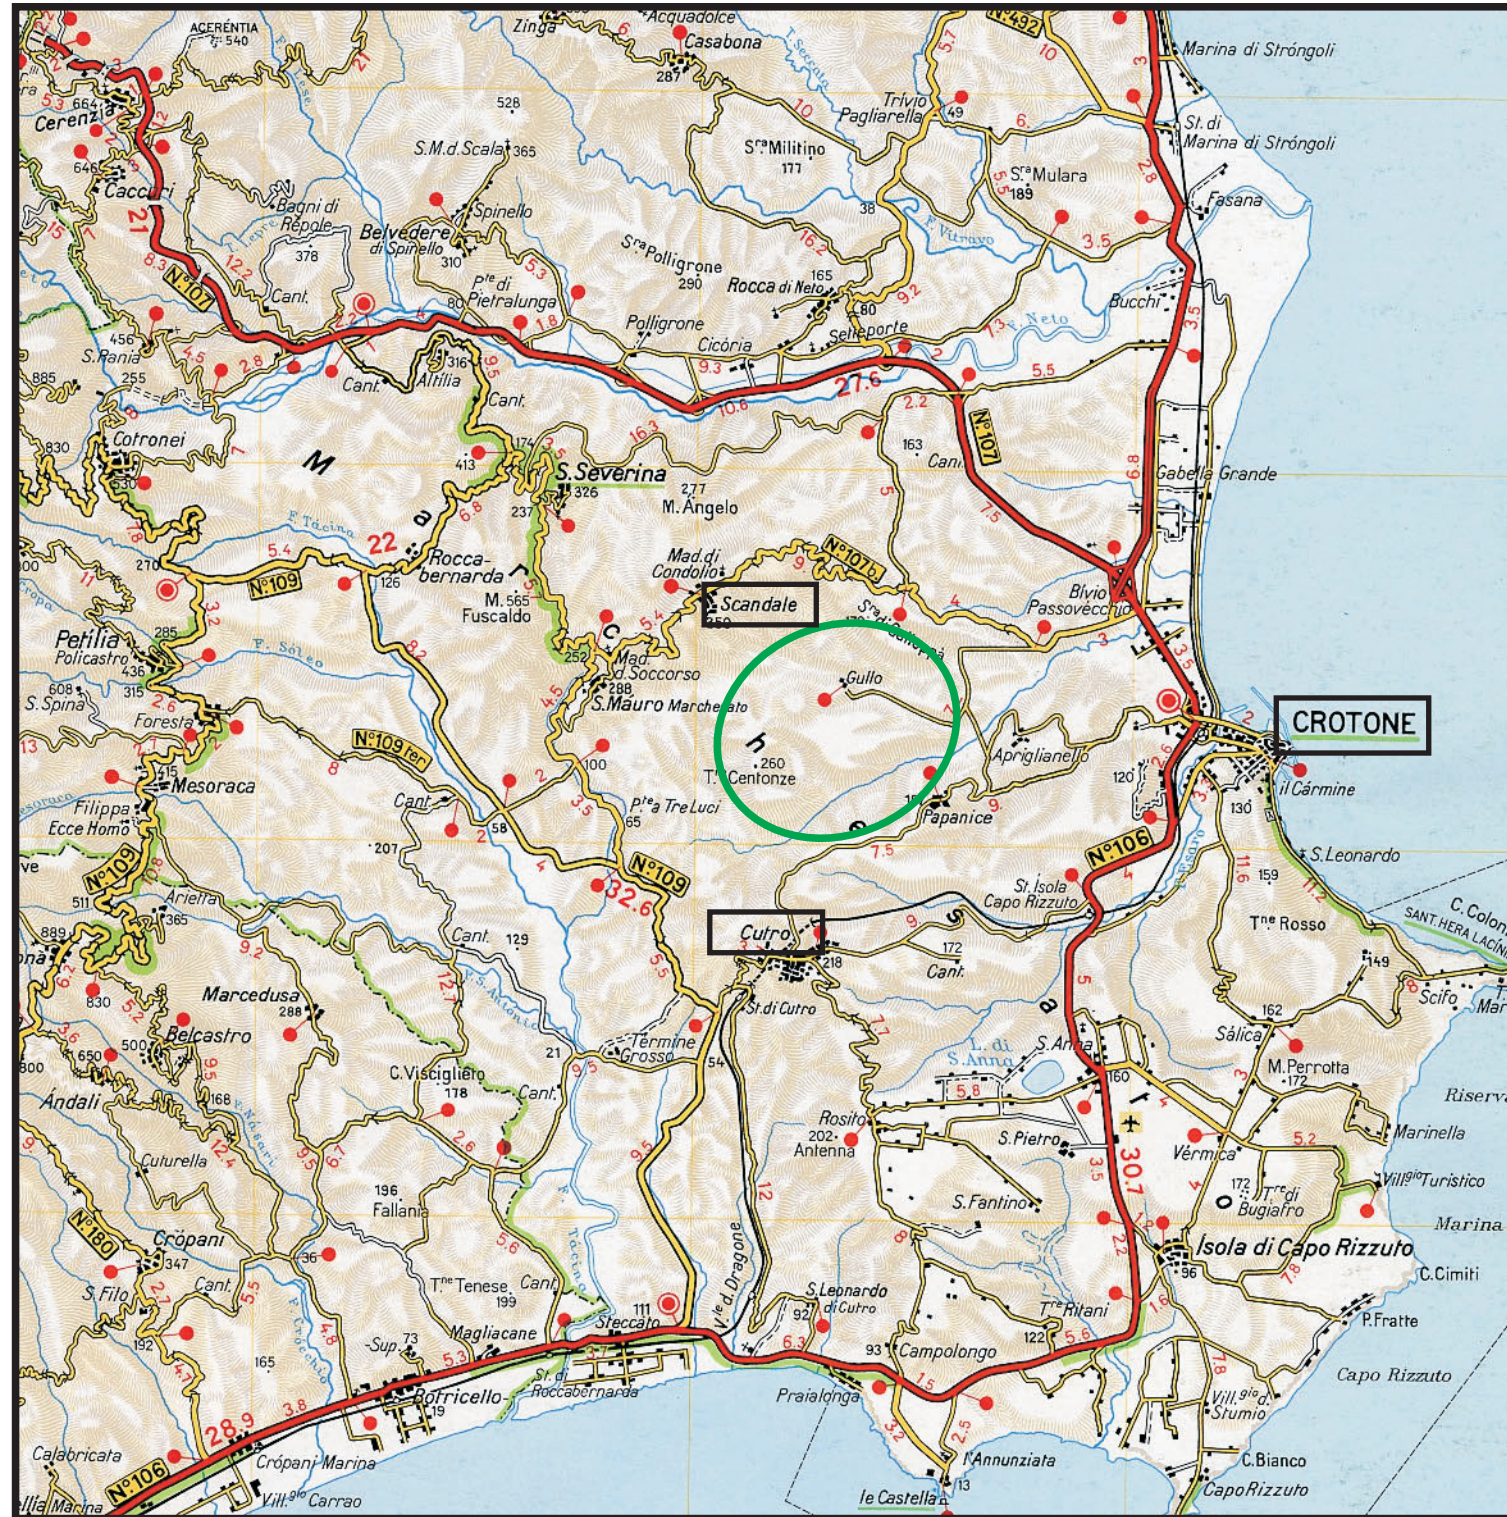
ACERENTIA 540
Zinga
Acquadolce
Casabona
287
N°492
Marina di Strongoli
Cerenzia
664
646
Caccuri
528
S.M.d.Scala 365
Sta Militino 177
Trivio Pagliarella 49
St. di Marina di Strongoli
Sta Mulara 189
Fasana
Bagni di Repole
378
Spinello
Belvedere di Spinello 310
Sra Polligrone 290
Rocca di Neto 165
Pte di Pietralunga
Cant.
Polligrone
80
Bucchi
Cicória
Salleporte
F. Neto
N°107
456
S.Rania
885
255
Altilia
316
Cant.
27.6
N°107
Cotronei
830
413
S.Severina 326
163
Cant.
Gabella Grande
M
a
r
c
h
e
s
a
t
o
237
277
M. Angelo
22
F. Tácina
Rocca-bernarda
N°109
126
M. 565 Fuscaldo
Mad. di Condolio
Scandale
250
N°107b
Blvio Passovecchio
Petilia Policastro
436
285
F. Soleo
252
Mad. d.Soccorso
288
S.Mauro Marchesato
Gullo
608
S.Spina
315
Foresta
N°109 ter
100
260
Tre Centonze
Apriglianello
CROTONE
Mesoraca
Cant.
Pte a Tre Luci
65
120
Papanice
il Cármine
Filippa
Ecce Homo
58
207
130
N°109
N°106
S.Leonardo
511
Arietta
365
N°109
32.6
St. Isola Capo Rizzuto
159
C. Colon
SANT HERA LACINIA
889
830
Cant.
129
Cutro
218
172
Cant.
Tre Rosso
149
Marcedusa 288
Belcastro
500
650
St.di Cutro
162
Scifo
Sálica
Termine Grosso
54
L. di S.Anna
S.Anna
M.Perrotta 172
21
160
Riserva
Andali
168
C.Viscigliero 178
Cant.
Rosito 202 Antenna
S.Pietro
Vermica
Marinella
Cuturella
Villgio Turistico
N°180
196 Fallania
S.Fantino
172 Tre di Bugiafro
Cropani 347
Cant.
30.7
Marina
S.Filo
36
Isola di Capo Rizzuto
56
C.Cimiti
Tre Tenese 199
Cant.
F. Tácina
111
S.Leonardo di Cutro
92
Tre Ritani
P.Fratte
192
165
Magliacane
Steccato
Vile d. Dragone
Campolongo
122
Sup. 73
93
Capo Rizzuto
Botricello
19
St. di Roccabernarda
Praialonga
Vill.gio d. Stumio
Calabricata
28.9
Cropani Marina
l'Annunziata
C.Bianco
N°106
Villgio Carrao
le Castella
13
CapoRizzuto
Marina